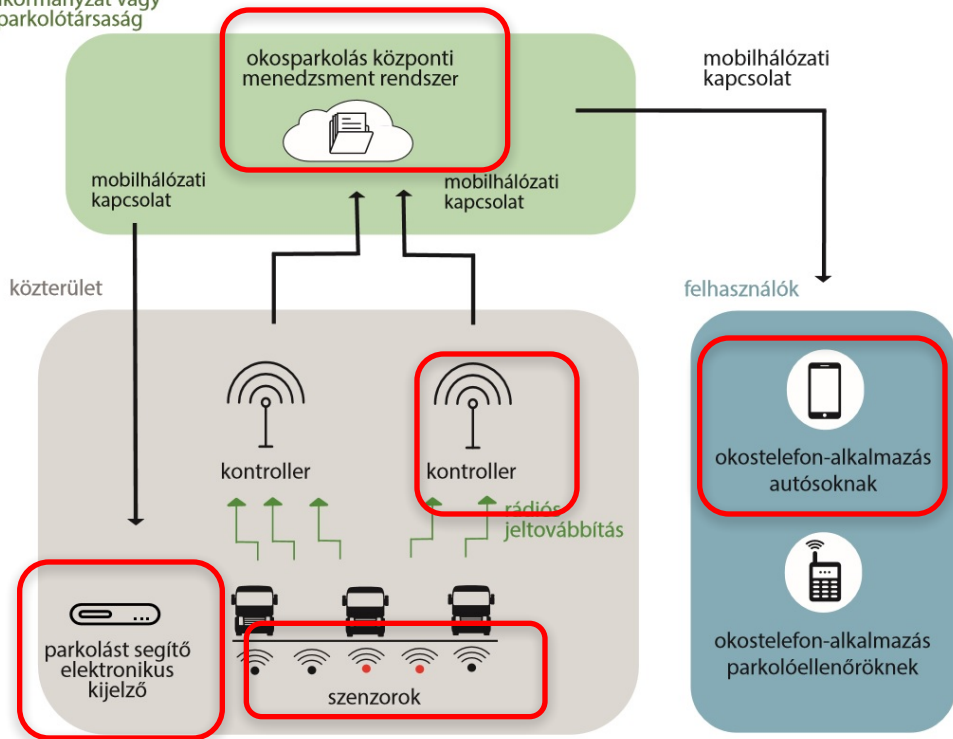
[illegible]kormányzat vagy parkolótársaság

okosparkolás központi menedzsment rendszer

mobilhálózati kapcsolat

mobilhálózati kapcsolat

mobilhálózati kapcsolat

közterület

felhasználók

kontroller

kontroller

rádiós jeltovábbítás

okostelefon-alkalmazás autósoknak

okostelefon-alkalmazás parkolóellenőröknek

parkolást segítő elektronikus kijelző

szenzorok